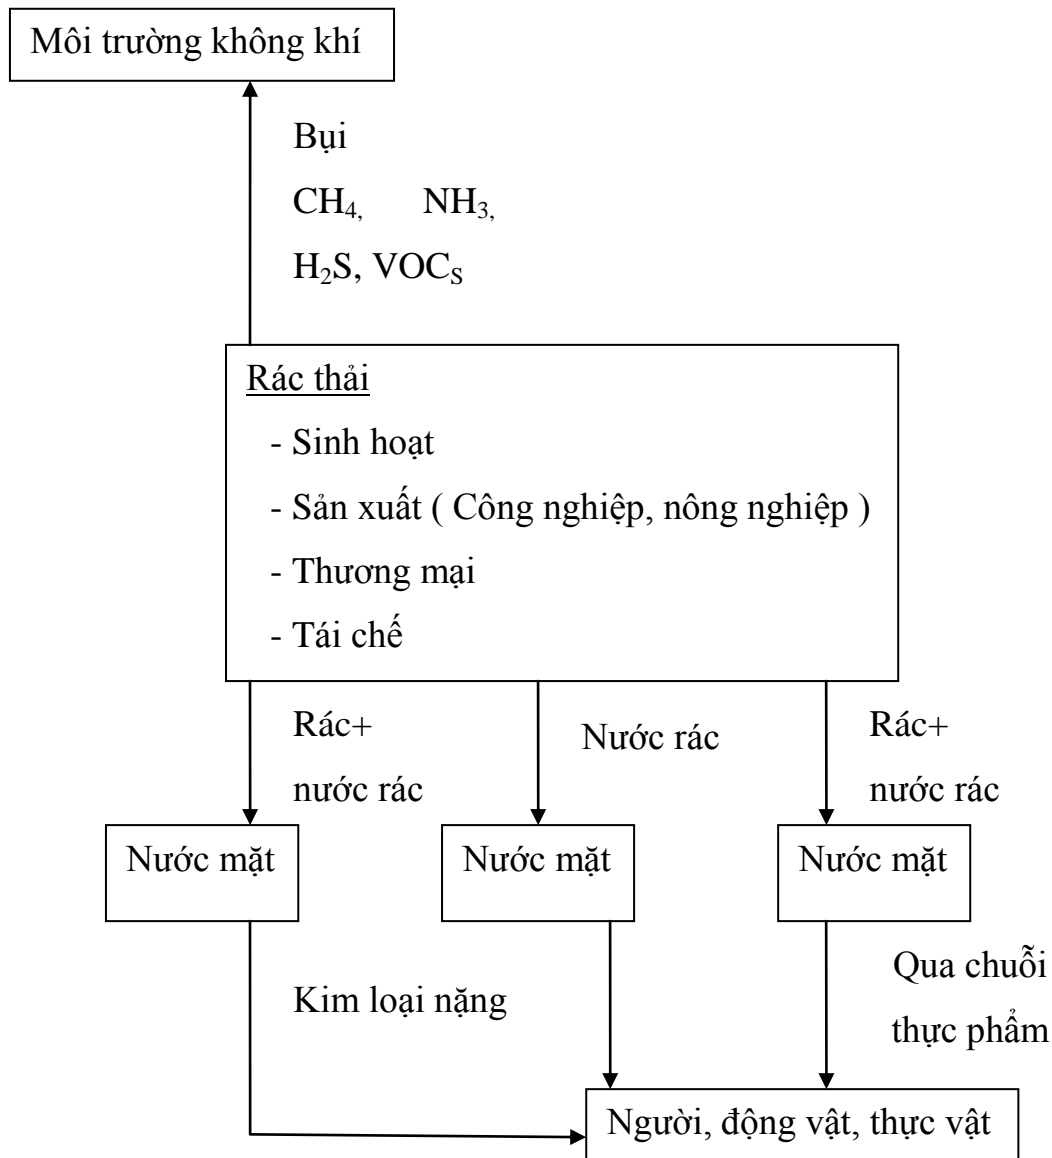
Môi trường không khí

Bụi

$CH_4$, $NH_3$,

$H_2S$, $VOC_S$

Rác thải

- Sinh hoạt

- Sản xuất ( Công nghiệp, nông nghiệp )

- Thương mại

- Tái chế

Rác+ nước rác

Nước rác

Rác+ nước rác

Nước mặt

Nước mặt

Nước mặt

Kim loại nặng

Qua chuỗi thực phẩm

Người, động vật, thực vật